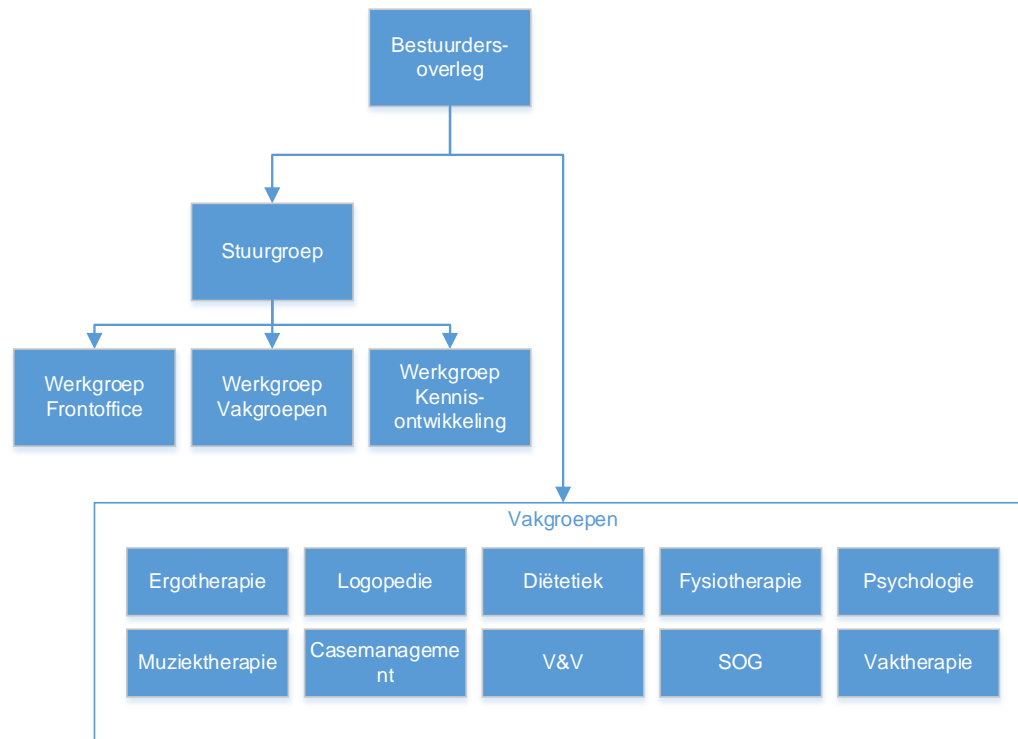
Bestuurdersoverleg

Stuurgroep

Werkgroep Frontoffice

Werkgroep Vakgroepen

Werkgroep Kennisontwikkeling

Vakgroepen

Ergotherapie

Logopedie

Diëtetiek

Fysiotherapie

Psychologie

Muziektherapie

Casemanagement

V&V

SOG

Vaktherapie